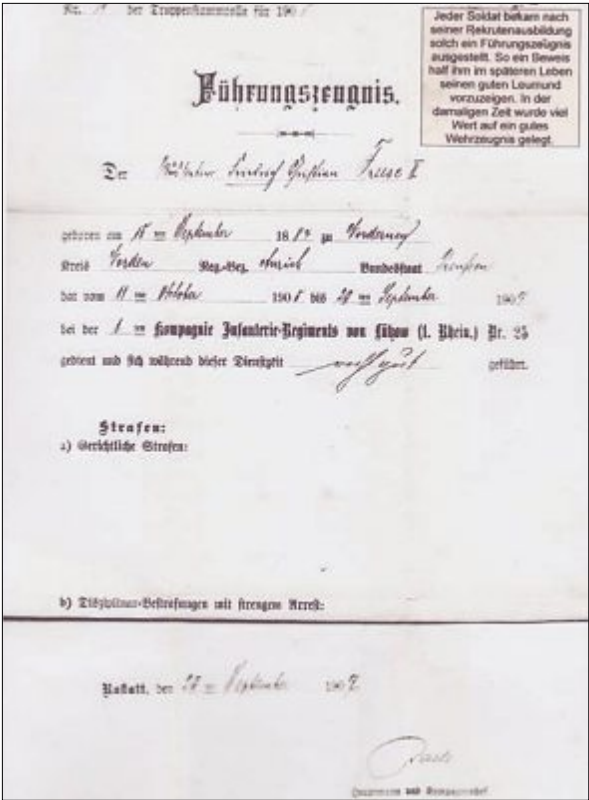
Nr. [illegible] der Truppenstammrolle für 190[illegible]

Jeder Soldat bekam nach seiner Rekrutenausbildung solch ein Führungszeugnis ausgestellt. So ein Beweis half ihm im späteren Leben seinen guten Leumund vorzuzeigen. In der damaligen Zeit wurde viel Wert auf ein gutes Wehrzeugnis gelegt.

Führungszeugnis.

Der Musketier Ludolf Christian Friese II

geboren am 15 ten September 18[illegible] zu Vorderneuf
Kreis Verden Reg.-Bez. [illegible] Bundesstaat Preußen
hat vom 11 ten Oktober 190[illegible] bis 20 ten September 190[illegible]
bei der 1 ten Kompagnie Infanterie-Regiments von Lützow (1. Rhein.) Nr. 25
gedient und sich während dieser Dienstzeit sehr gut geführt.

Strafen:
a) Gerichtliche Strafen:

b) Disziplinar-Bestrafungen mit strengem Arrest:

Rastatt, den 20 ten September 190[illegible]

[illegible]
Hauptmann und Kompagniechef